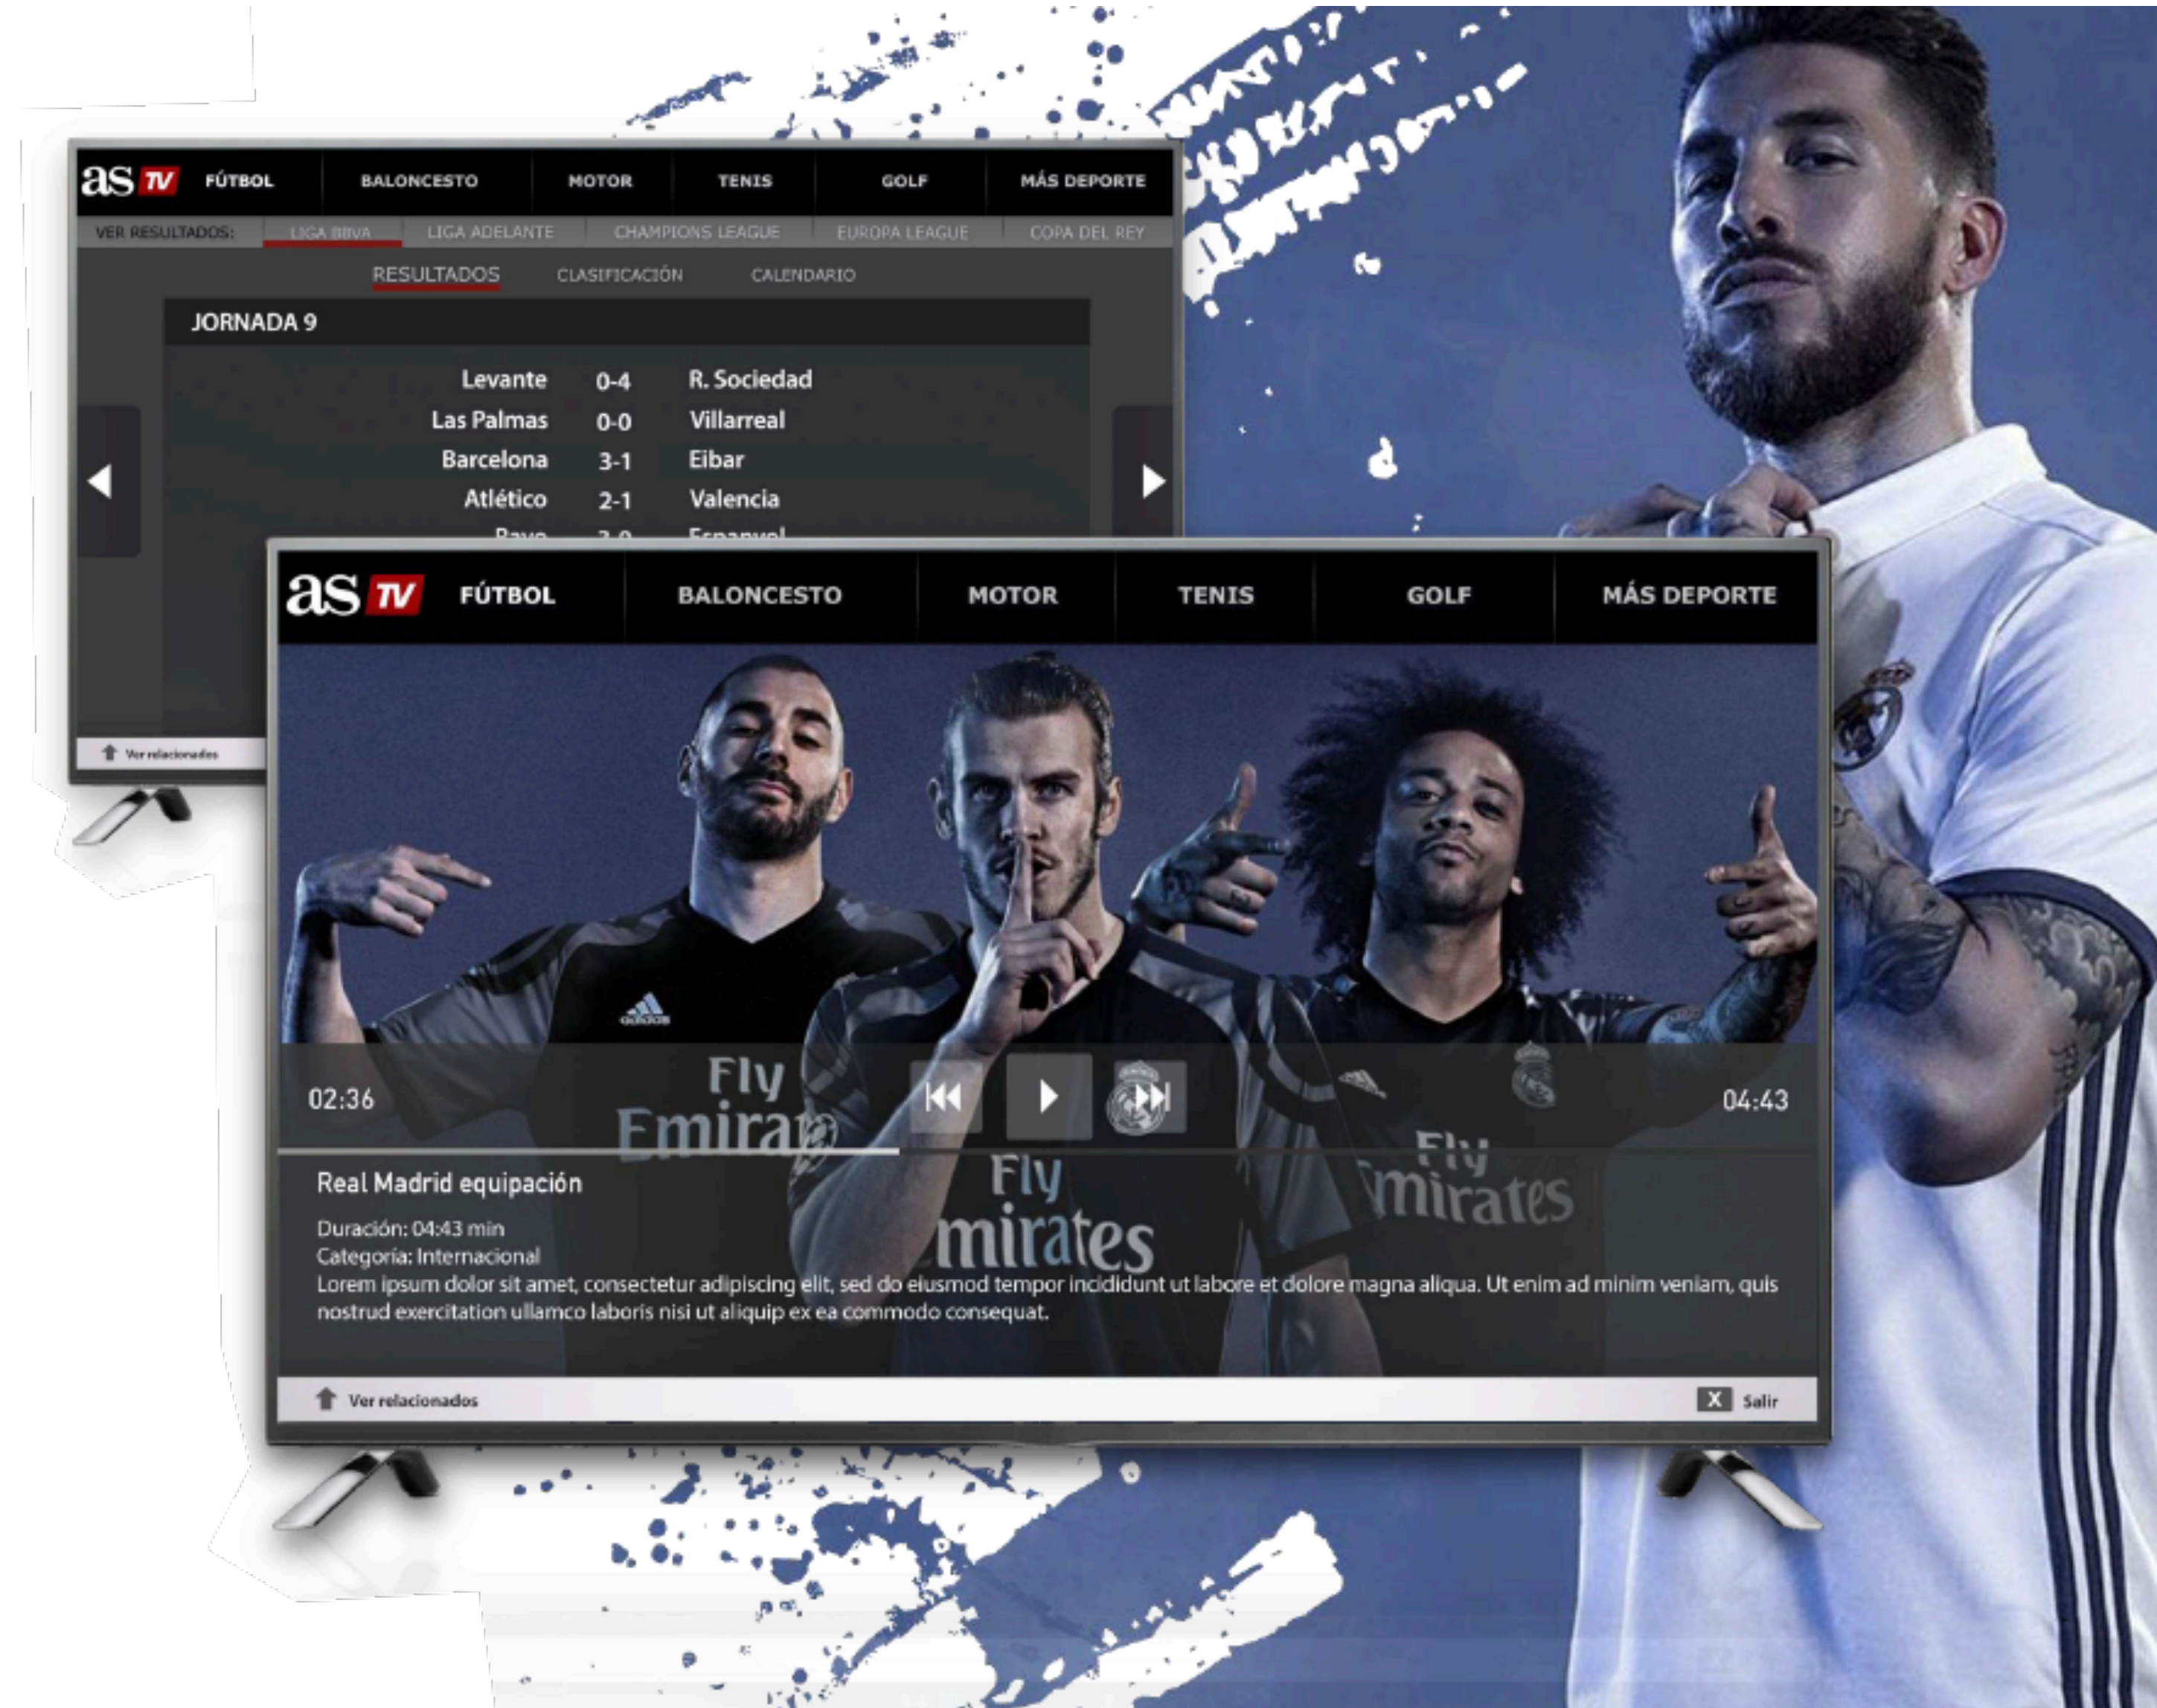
as TV FÚTBOL BALONCESTO MOTOR TENIS GOLF MÁS DEPORTE

VER RESULTADOS: LIGA BBVA LIGA ADELANTE CHAMPIONS LEAGUE EUROPA LEAGUE COPA DEL REY

RESULTADOS CLASIFICACIÓN CALENDARIO

JORNADA 9

| | | |
|---|---|---|
| Levante | 0-4 | R. Sociedad |
| Las Palmas | 0-0 | Villarreal |
| Barcelona | 3-1 | Eibar |
| Atlético | 2-1 | Valencia |
| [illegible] | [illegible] | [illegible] |

Ver relacionados

as TV FÚTBOL BALONCESTO MOTOR TENIS GOLF MÁS DEPORTE

Fly Emirates

02:36

04:43

Real Madrid equipación

Duración: 04:43 min
Categoría: Internacional
Lorem ipsum dolor sit amet, consectetur adipiscing elit, sed do eiusmod tempor incididunt ut labore et dolore magna aliqua. Ut enim ad minim veniam, quis nostrud exercitation ullamco laboris nisi ut aliquip ex ea commodo consequat.

Ver relacionados

X Salir